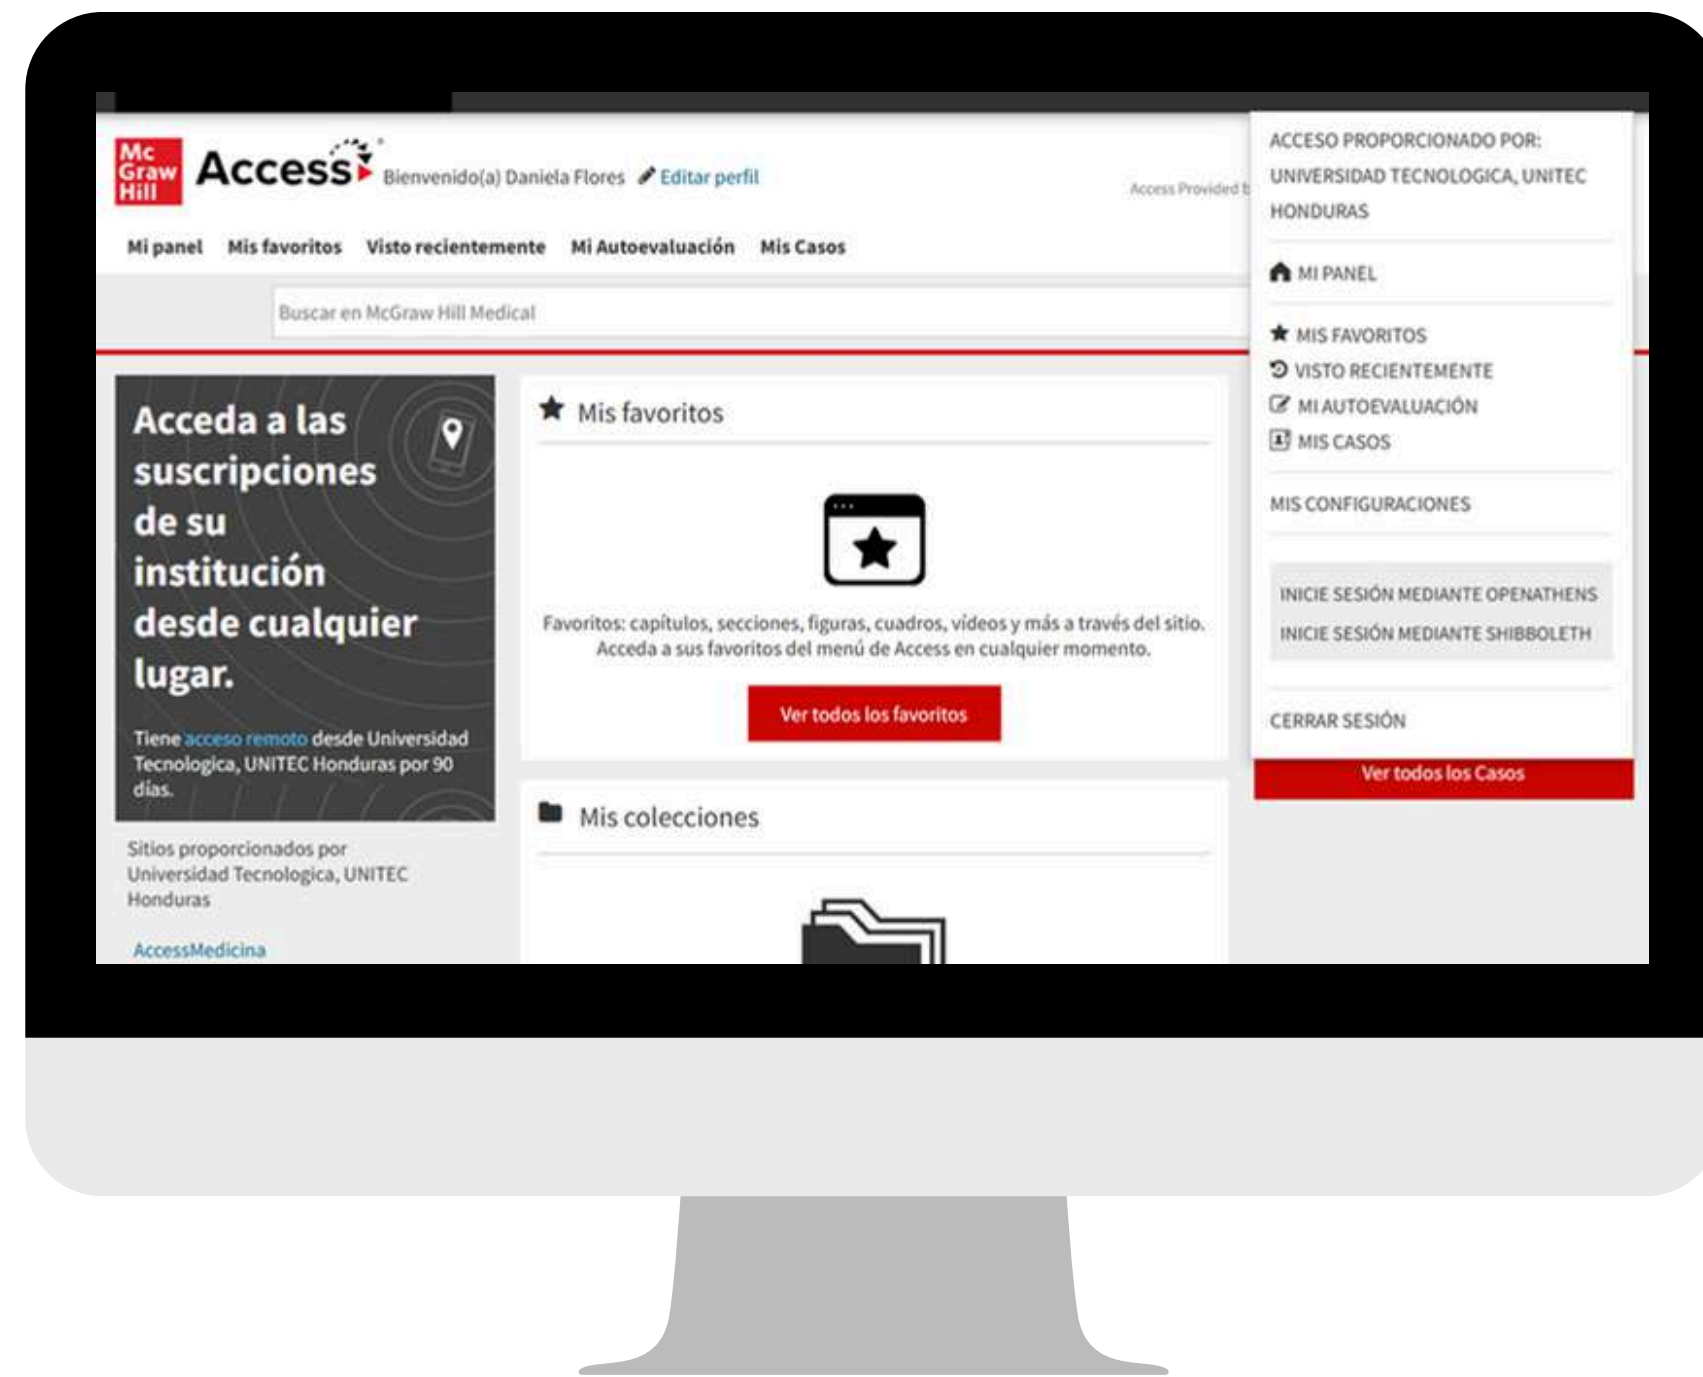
Mc Graw Hill Access Bienvenido(a) Daniela Flores Editar perfil

Access Provided b

Mi panel Mis favoritos Visto recientemente Mi Autoevaluación Mis Casos

Buscar en McGraw Hill Medical

ACCESO PROPORCIONADO POR: UNIVERSIDAD TECNOLOGICA, UNITEC HONDURAS

MI PANEL

MIS FAVORITOS
VISTO RECIENTEMENTE
MI AUTOEVALUACIÓN
MIS CASOS

MIS CONFIGURACIONES

INICIE SESIÓN MEDIANTE OPENATHENS
INICIE SESIÓN MEDIANTE SHIBBOLETH

CERRAR SESIÓN

Ver todos los Casos

Acceda a las suscripciones de su institución desde cualquier lugar.

Tiene acceso remoto desde Universidad Tecnologica, UNITEC Honduras por 90 días.

Sitios proporcionados por Universidad Tecnologica, UNITEC Honduras

AccessMedicina

Mis favoritos

Favoritos: capítulos, secciones, figuras, cuadros, videos y más a través del sitio. Acceda a sus favoritos del menú de Access en cualquier momento.

Ver todos los favoritos

Mis colecciones